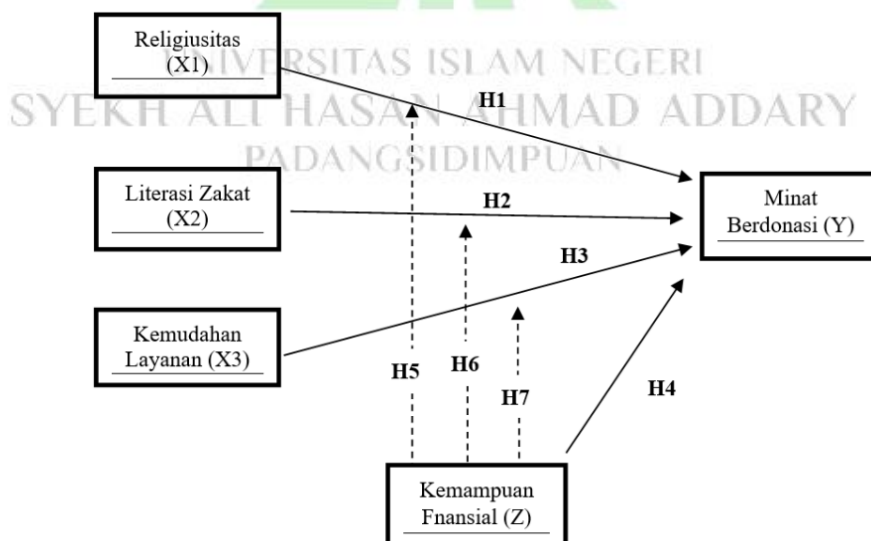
UNIVERSITAS ISLAM NEGERI
SYEKH ALI HASAN AHMAD ADDARY
PADANGSIDIMPUAN

Religiusitas (X1)

Literasi Zakat (X2)

Kemudahan Layanan (X3)

Minat Berdonasi (Y)

Kemampuan Fnansial (Z)

H1

H2

H3

H4

H5

H6

H7